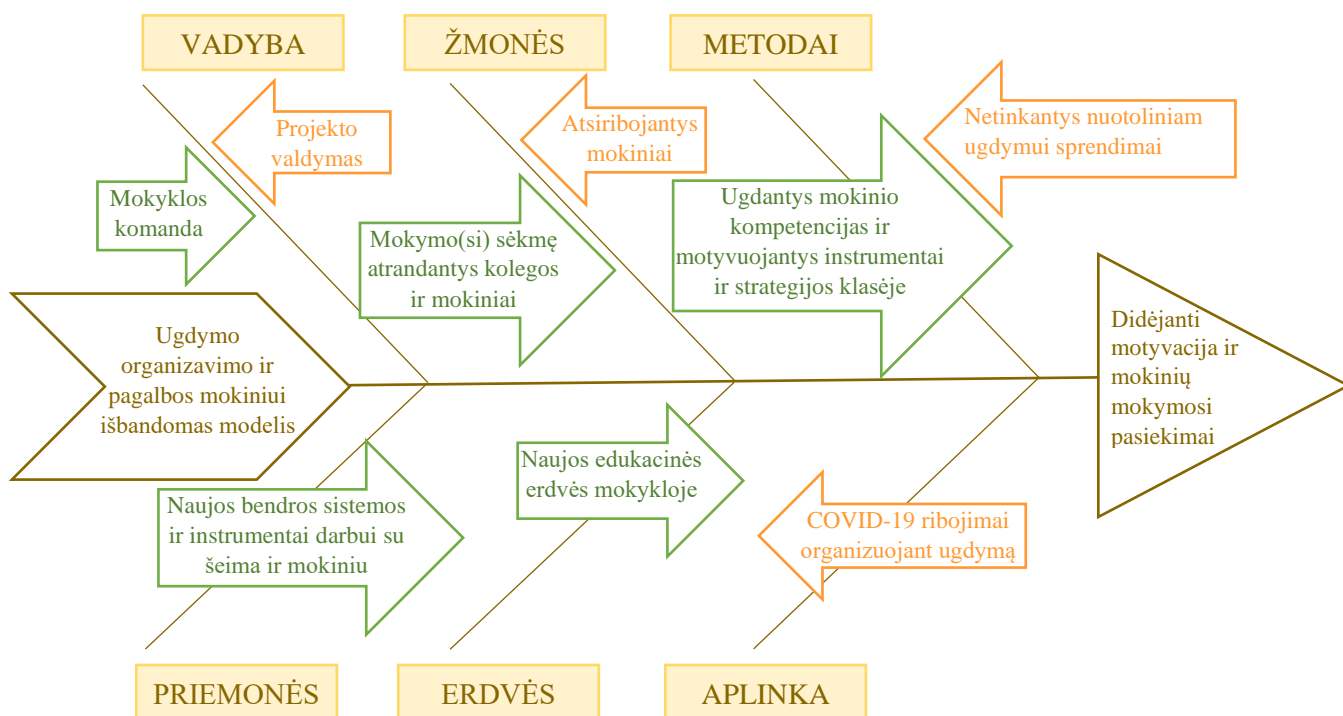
VADYBA

ŽMONĖS

METODAI

Projekto valdymas

Atsiribojantys mokiniai

Netinkantys nuotoliniam ugdymui sprendimai

Mokyklos komanda

Mokymo(si) sėkmę atrandantys kolegos ir mokiniai

Ugdantys mokinio kompetencijas ir motyvuojantys instrumentai ir strategijos klasėje

Ugdymo organizavimo ir pagalbos mokiniui išbandomas modelis

Didėjanti motyvacija ir mokinių mokymosi pasiekimai

Naujos edukacinės erdvės mokykloje

Naujos bendros sistemos ir instrumentai darbui su šeima ir mokiniu

COVID-19 ribojimai organizuojant ugdymą

PRIEMONĖS

ERDVĖS

APLINKA